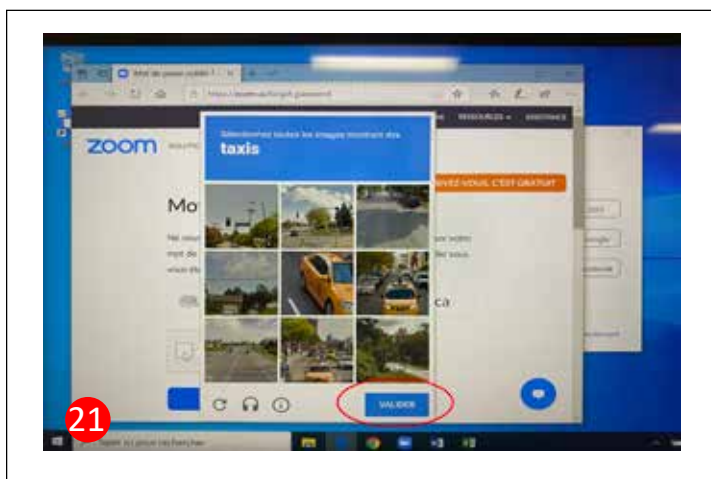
Mot de passe oublié ? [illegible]

https://zoom.us/forgot_password

RESSOURCES ▾ ASSISTANCE

zoom

Sélectionnez toutes les images montrant des

taxis

INSCRIVEZ-VOUS, C'EST GRATUIT

Mo

ca

VALIDER

21

Taper ici pour rechercher